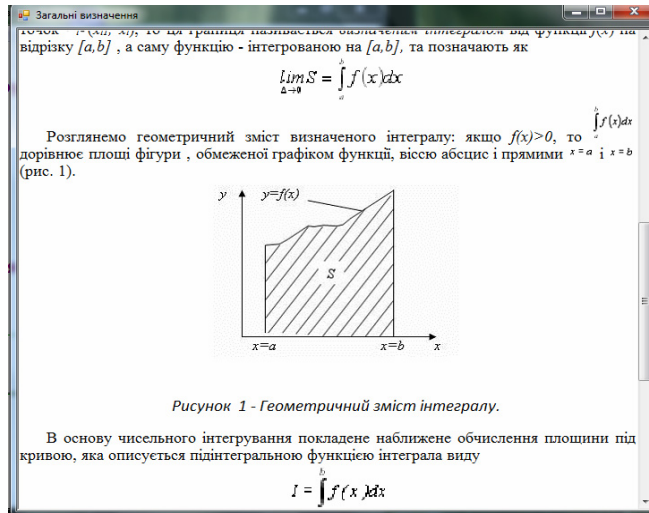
Загальні визначення

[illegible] то ця границя називається визначеним інтегралом від функції f(x) на відрізку [a,b] , а саму функцію - інтегрованою на [a,b], та позначають як

$\lim_{\Delta \to 0} S = \int_a^b f(x)dx$

Розглянемо геометричний зміст визначеного інтегралу: якщо f(x)>0, то $\int_a^b f(x)dx$ дорівнює площі фігури , обмеженої графіком функції, віссю абсцис і прямими $x=a$ і $x=b$ (рис. 1).

y
y=f(x)
S
x=a
x=b
x

Рисунок 1 - Геометричний зміст інтегралу.

В основу чисельного інтегрування покладене наближене обчислення площини під кривою, яка описується підінтегральною функцією інтеграла виду

$I = \int_a^b f(x)dx$